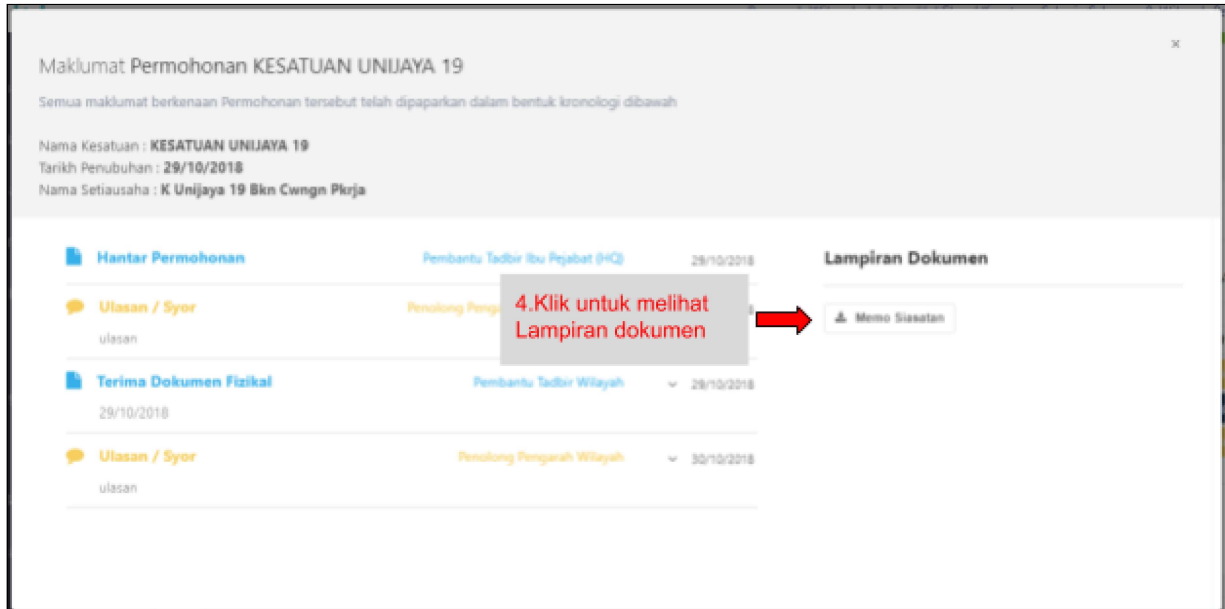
Maklumat Permohonan KESATUAN UNIJAYA 19

×

Semua maklumat berkenaan Permohonan tersebut telah dipaparkan dalam bentuk kronologi dibawah

Nama Kesatuan : KESATUAN UNIJAYA 19
Tarikh Penubuhan : 29/10/2018
Nama Setiausaha : K Unijaya 19 Bkn Cwngn Pkrja

Hantar Permohonan
Pembantu Tadbir Ibu Pejabat (HQ)
29/10/2018

Ulasan / Syor
Penolong Pengar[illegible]
ulasan

4.Klik untuk melihat Lampiran dokumen

Terima Dokumen Fizikal
Pembantu Tadbir Wilayah
29/10/2018
29/10/2018

Ulasan / Syor
Penolong Pengarah Wilayah
30/10/2018
ulasan

Lampiran Dokumen

Memo Siasatan